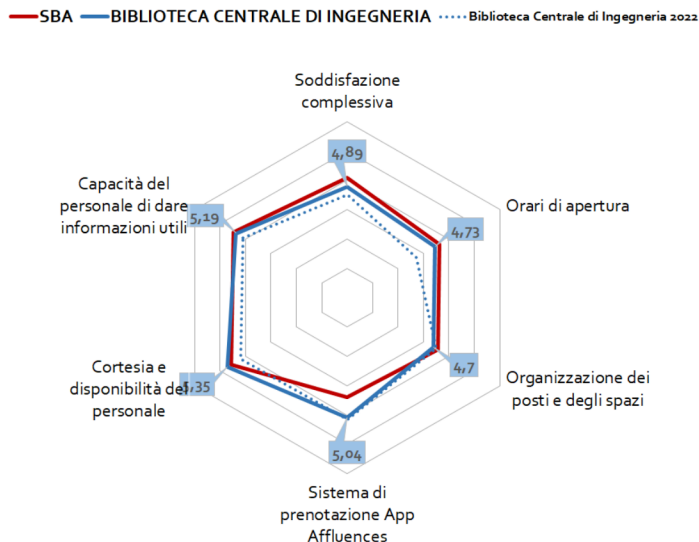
SBA BIBLIOTECA CENTRALE DI INGEGNERIA Biblioteca Centrale di Ingegneria 2022

Soddisfazione complessiva

4,89

Orari di apertura

4,73

Organizzazione dei posti e degli spazi

4,7

Sistema di prenotazione App Affluences

5,04

Cortesia e disponibilità del personale

5,35

Capacità del personale di dare informazioni utili

5,19